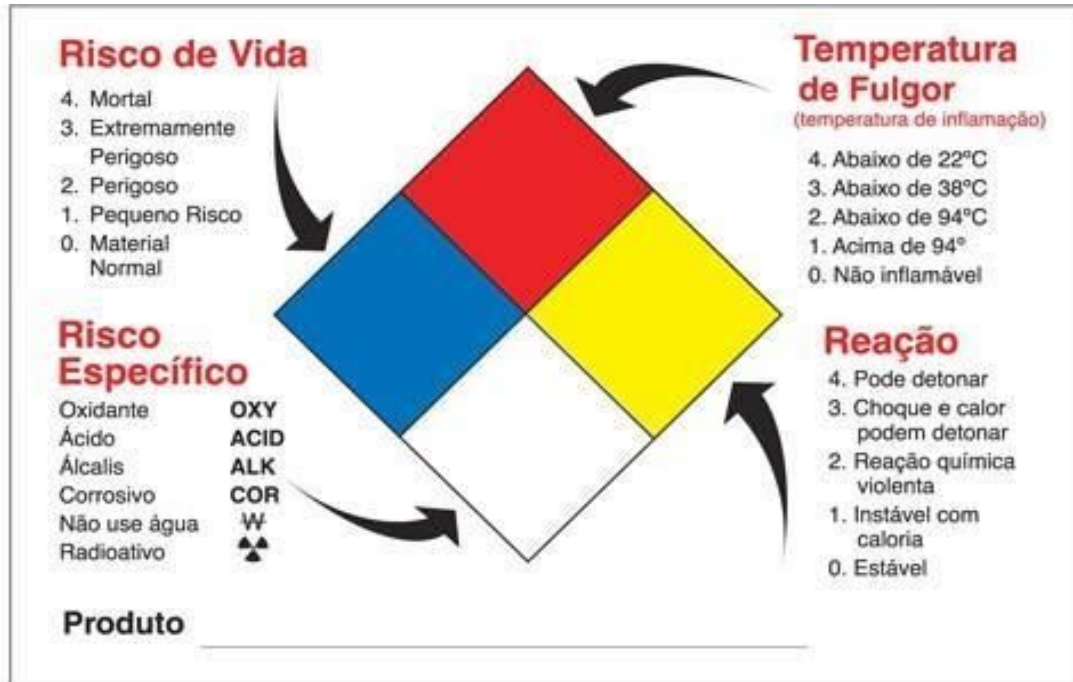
Risco de Vida
4. Mortal
3. Extremamente Perigoso
2. Perigoso
1. Pequeno Risco
0. Material Normal

Temperatura de Fulgor
(temperatura de inflamação)
4. Abaixo de 22°C
3. Abaixo de 38°C
2. Abaixo de 94°C
1. Acima de 94°
0. Não inflamável

Risco Específico
| Oxidante | OXY |
|---|---|
| Ácido | ACID |
| Álcalis | ALK |
| Corrosivo | COR |
| Não use água | W |
| Radioativo | ☢ |

Reação
4. Pode detonar
3. Choque e calor podem detonar
2. Reação química violenta
1. Instável com caloria
0. Estável

Produto